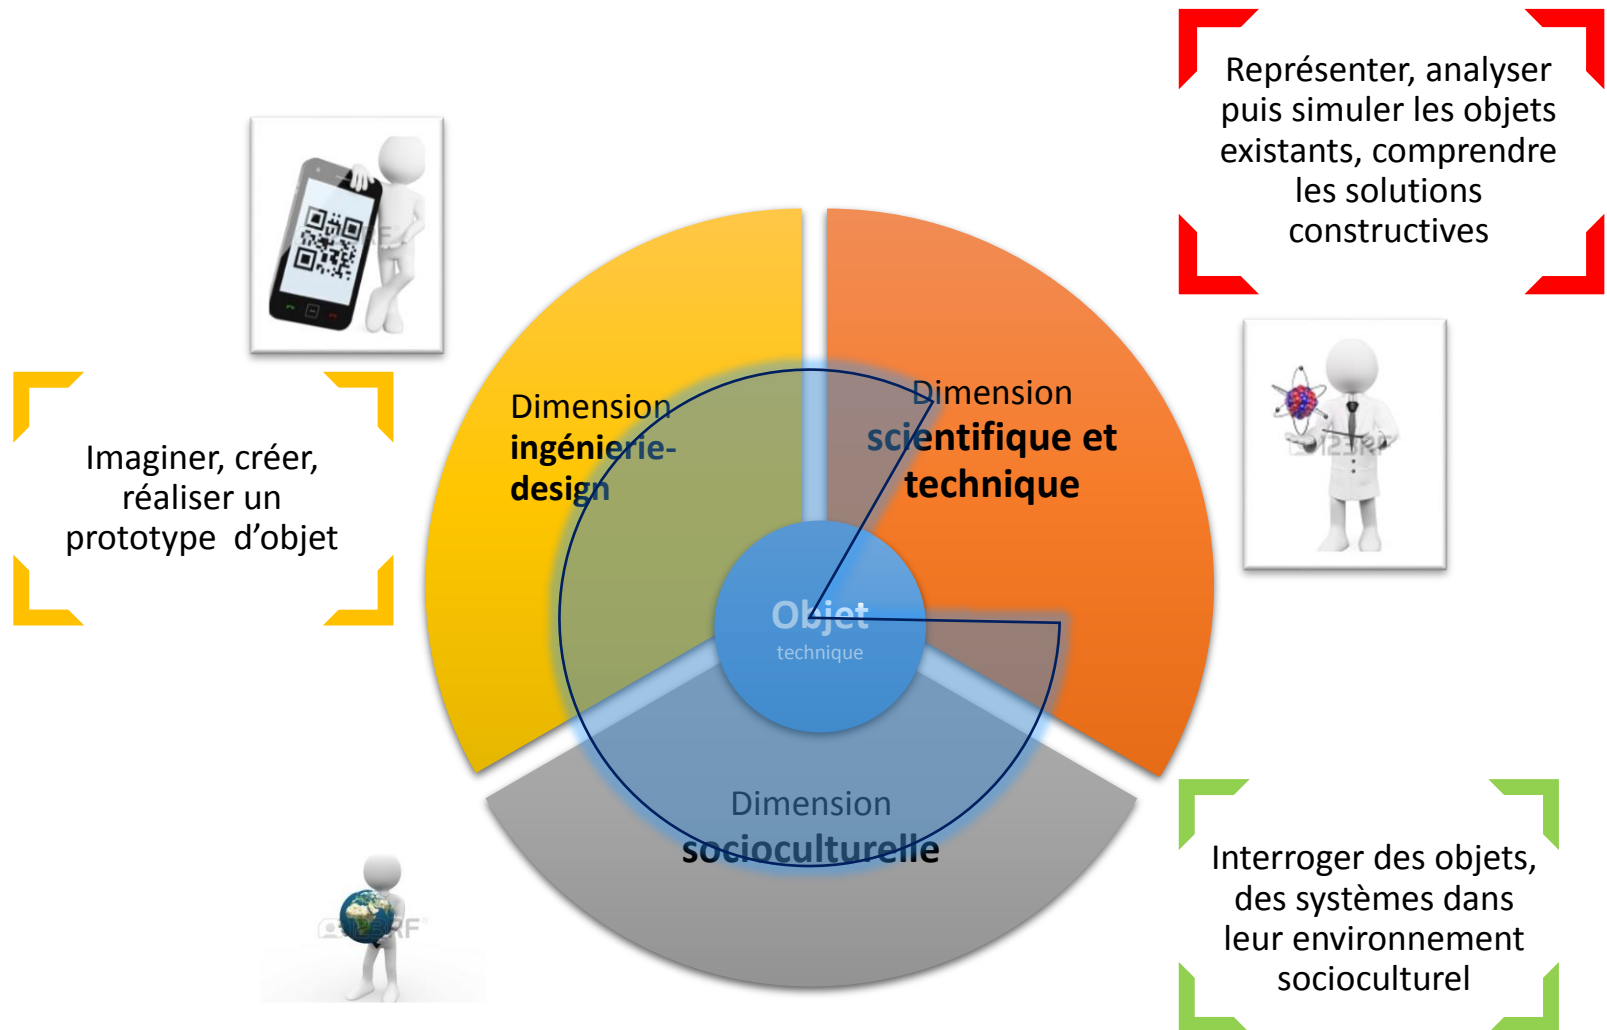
Représenter, analyser puis simuler les objets existants, comprendre les solutions constructives

Imaginer, créer, réaliser un prototype d'objet

Dimension **ingénierie-design**

Dimension **scientifique et technique**

Objet
technique

Dimension **socioculturelle**

Interroger des objets, des systèmes dans leur environnement socioculturel